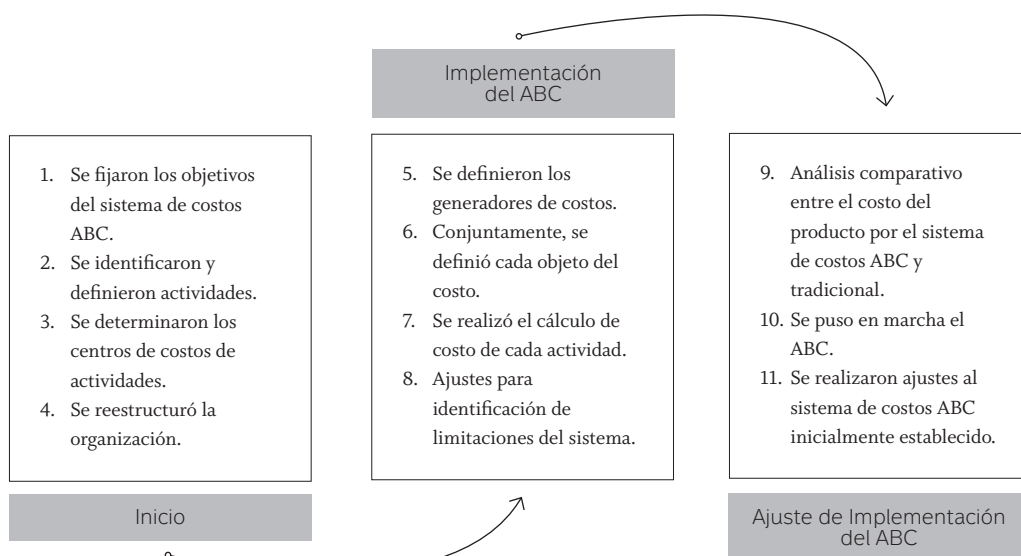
Implementación del ABC

1. Se fijaron los objetivos del sistema de costos ABC.
2. Se identificaron y definieron actividades.
3. Se determinaron los centros de costos de actividades.
4. Se reestructuró la organización.

Inicio

5. Se definieron los generadores de costos.
6. Conjuntamente, se definió cada objeto del costo.
7. Se realizó el cálculo de costo de cada actividad.
8. Ajustes para identificación de limitaciones del sistema.

9. Análisis comparativo entre el costo del producto por el sistema de costos ABC y tradicional.
10. Se puso en marcha el ABC.
11. Se realizaron ajustes al sistema de costos ABC inicialmente establecido.

Ajuste de Implementación del ABC